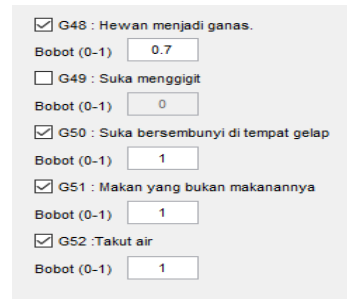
☑ G48 : Hewan menjadi ganas.
Bobot (0-1) 0.7
☐ G49 : Suka menggigit
Bobot (0-1) 0
☑ G50 : Suka bersembunyi di tempat gelap
Bobot (0-1) 1
☑ G51 : Makan yang bukan makanannya
Bobot (0-1) 1
☑ G52 :Takut air
Bobot (0-1) 1